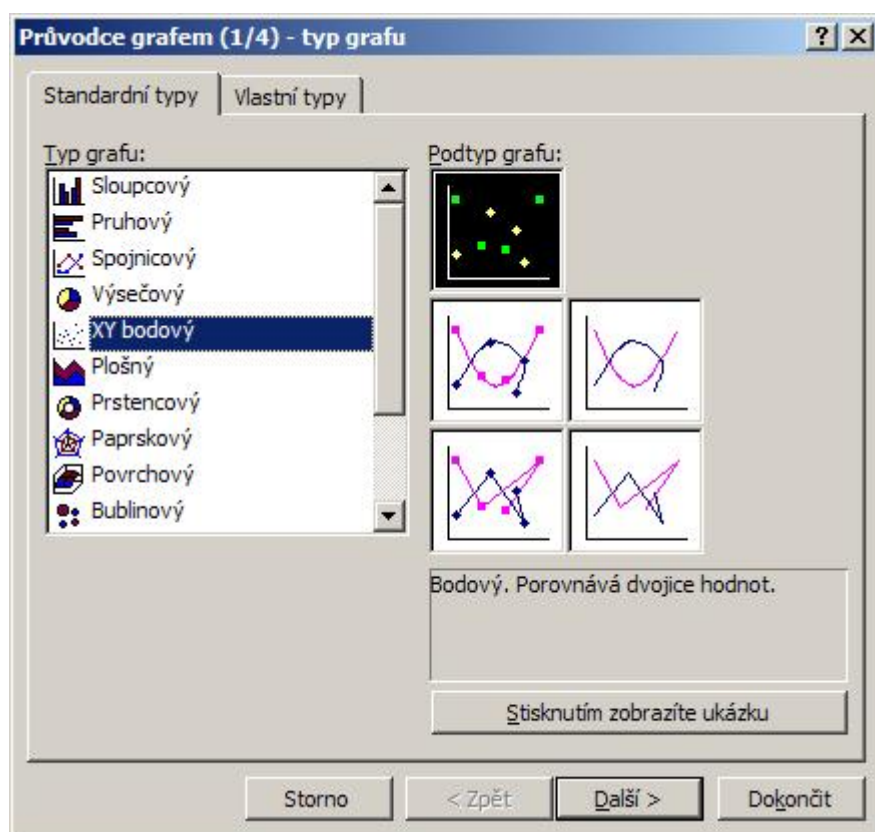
Průvodce grafem (1/4) - typ grafu

?

Standardní typy

Vlastní typy

Typ grafu:

Sloupcový

Pruhový

Spojnicový

Výsečový

XY bodový

Plošný

Prstencový

Paprskový

Povrchový

Bublinový

Podtyp grafu:

Bodový. Porovnává dvojice hodnot.

Stisknutím zobrazíte ukázku

Storno

< Zpět

Další >

Dokončit